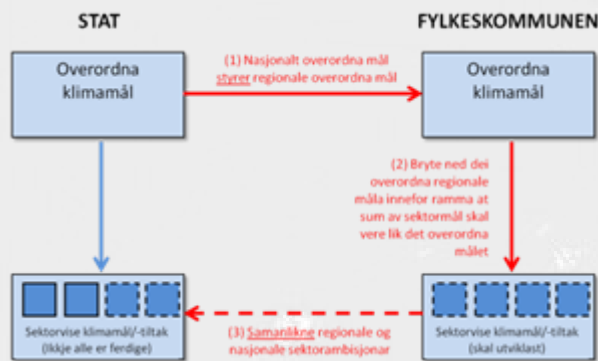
STAT

FYLKESKOMMUNEN

Overordna klimamål

(1) Nasjonalt overordna mål styrer regionale overordna mål

Overordna klimamål

(2) Bryte ned dei overordna regionale måla innefor ramma at sum av sektormål skal vere lik det overordna målet

Sektorvise klimamål/-tiltak (Ikkje alle er ferdige)

(3) Samanlikne regionale og nasjonale sektorambisjonar

Sektorvise klimamål/-tiltak (skal utviklast)